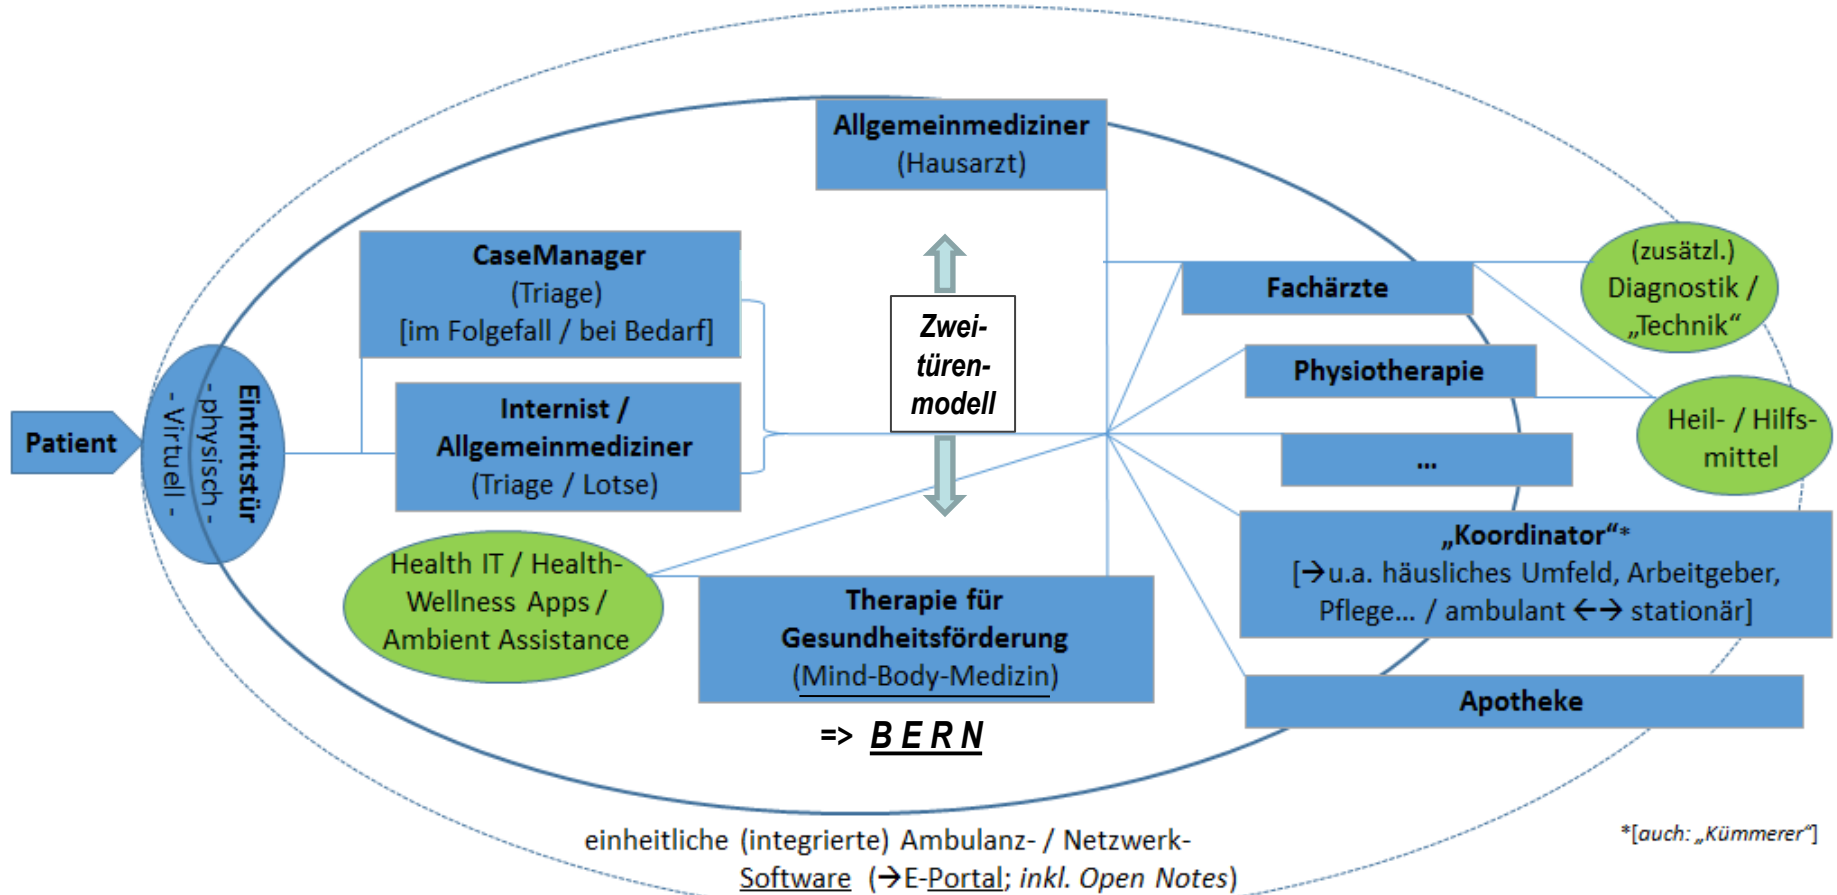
Patient

Eintrittstür
- physisch -
- Virtuell -

Allgemeinmediziner
(Hausarzt)

CaseManager
(Triage)
[im Folgefall / bei Bedarf]

Internist /
Allgemeinmediziner
(Triage / Lotse)

Zwei-
türen-
modell

Fachärzte

(zusätzl.)
Diagnostik /
„Technik“

Physiotherapie

Heil- / Hilfs-
mittel

...

„Koordinator“*
[→u.a. häusliches Umfeld, Arbeitgeber, Pflege... / ambulant ←→ stationär]

Health IT / Health-
Wellness Apps /
Ambient Assistance

Therapie für
Gesundheitsförderung
(Mind-Body-Medizin)

=> B E R N

Apotheke

einheitliche (integrierte) Ambulanz- / Netzwerk-
Software (→E-Portal; inkl. Open Notes)

*[auch: „Kümmerer“]